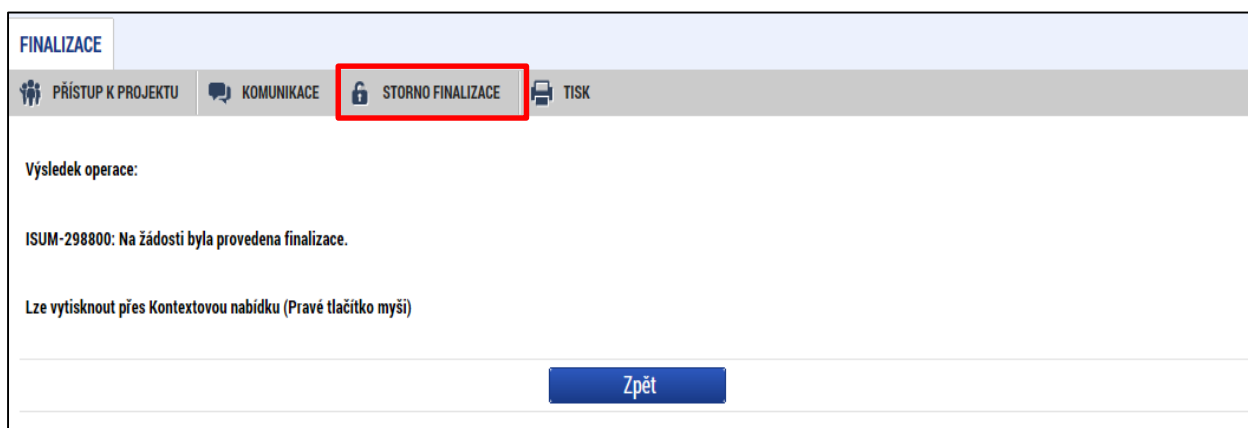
FINALIZACE

PŘÍSTUP K PROJEKTU KOMUNIKACE STORNO FINALIZACE TISK

Výsledek operace:

ISUM-298800: Na žádosti byla provedena finalizace.

Lze vytisknout přes Kontextovou nabídku (Pravé tlačítko myši)

Zpět